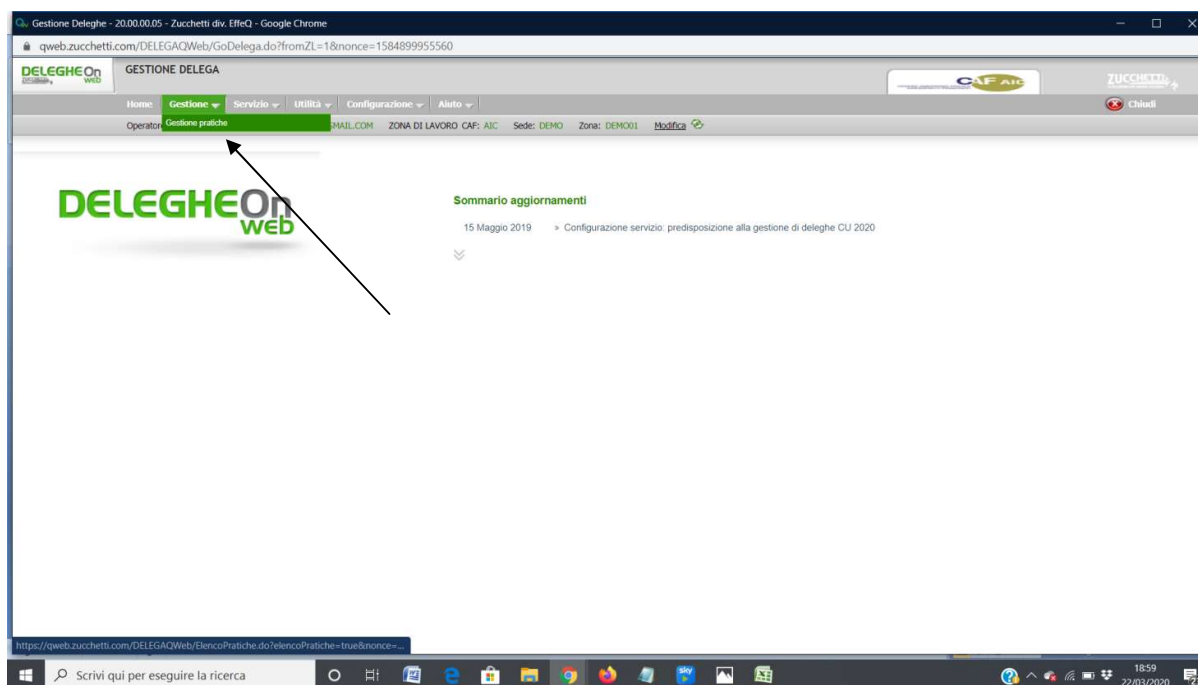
Gestione Deleghe - 20.00.00.05 - Zucchetti div. EffeQ - Google Chrome

qweb.zucchetti.com/DELEGAQWeb/GoDelega.do?fromZL=1&nonce=1584899955560

DELEGHEOn web

GESTIONE DELEGA

CAF AIC

ZUCCHETTI

Home Gestione Servizio Utilità Configurazione Aiuto

Chiudi

Operator Gestione pratiche MAIL.COM ZONA DI LAVORO CAF: AIC Sede: DEMO Zona: DEMO01 Modifica

DELEGHEOn web

Sommario aggiornamenti

15 Maggio 2019 » Configurazione servizio: predisposizione alla gestione di deleghe CU 2020

https://qweb.zucchetti.com/DELEGAQWeb/ElencoPratiche.do?elencoPratiche=true&nonce=...

Scrivi qui per eseguire la ricerca

18:59
22/03/2020